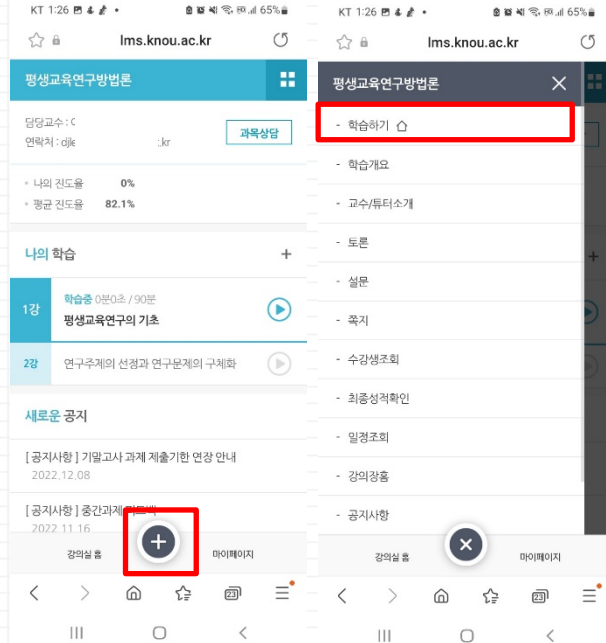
KT 1:26 65%

lms.knou.ac.kr

평생교육연구방법론

담당교수 : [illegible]
연락처 : djle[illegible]kr

과목상담

나의 진도율 0%
평균 진도율 82.1%

나의 학습 +

1강 학습중 0분0초 / 90분
평생교육연구의 기초

2강 연구주제의 선정과 연구문제의 구체화

새로운 공지

[ 공지사항 ] 기말고사 과제 제출기한 연장 안내
2022.12.08

[ 공지사항 ] 중간과제 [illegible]
2022.11.16

강의실 홈 마이페이지

23

KT 1:26 65%

lms.knou.ac.kr

평생교육연구방법론

- 학습하기
- 학습개요
- 교수/튜터소개
- 토론
- 설문
- 쪽지
- 수강생조회
- 최종성적확인
- 일정조회
- 강의장홈
- 공지사항

강의실 홈 마이페이지

23